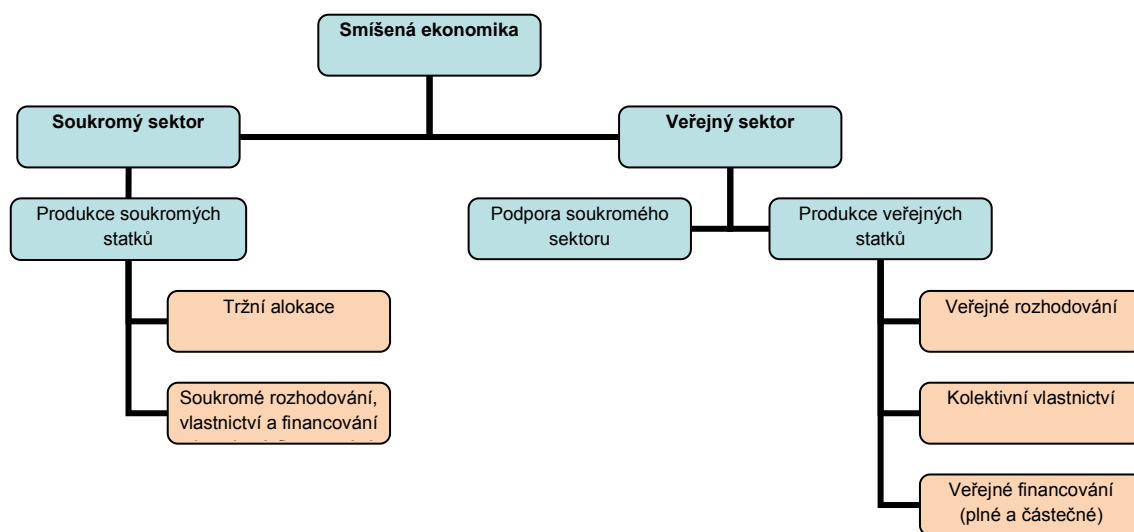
Smíšená ekonomika

Soukromý sektor

Veřejný sektor

Produkce soukromých statků

Tržní alokace

Soukromé rozhodování, vlastnictví a financování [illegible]

Podpora soukromého sektoru

Produkce veřejných statků

Veřejné rozhodování

Kolektivní vlastnictví

Veřejné financování (plné a částečné)